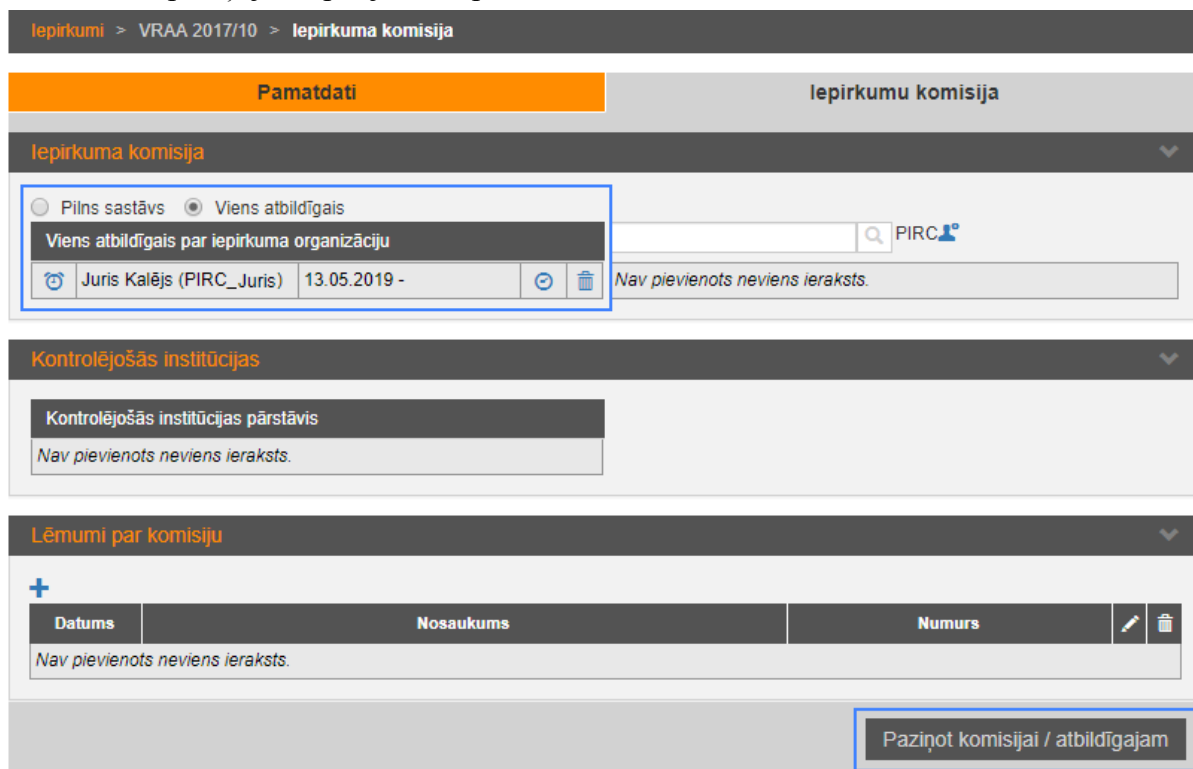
Iepirkumi > VRAA 2017/10 > Iepirkuma komisija

Pamatdati | Iepirkumu komisija

Iepirkuma komisija

Pilns sastāvs  Viens atbildīgais

Viens atbildīgais par iepirkuma organizāciju

| Juris Kalējs (PIRC_Juris) | 13.05.2019 - |
|---|---|

PIRC

Nav pievienots neviens ieraksts.

Kontrolējošās institūcijas

Kontrolējošās institūcijas pārstāvis

Nav pievienots neviens ieraksts.

Lēmumi par komisiju

+

| Datums | Nosaukums | Numurs |
|---|---|---|
| Nav pievienots neviens ieraksts. | | |

Paziņot komisijai / atbildīgajam